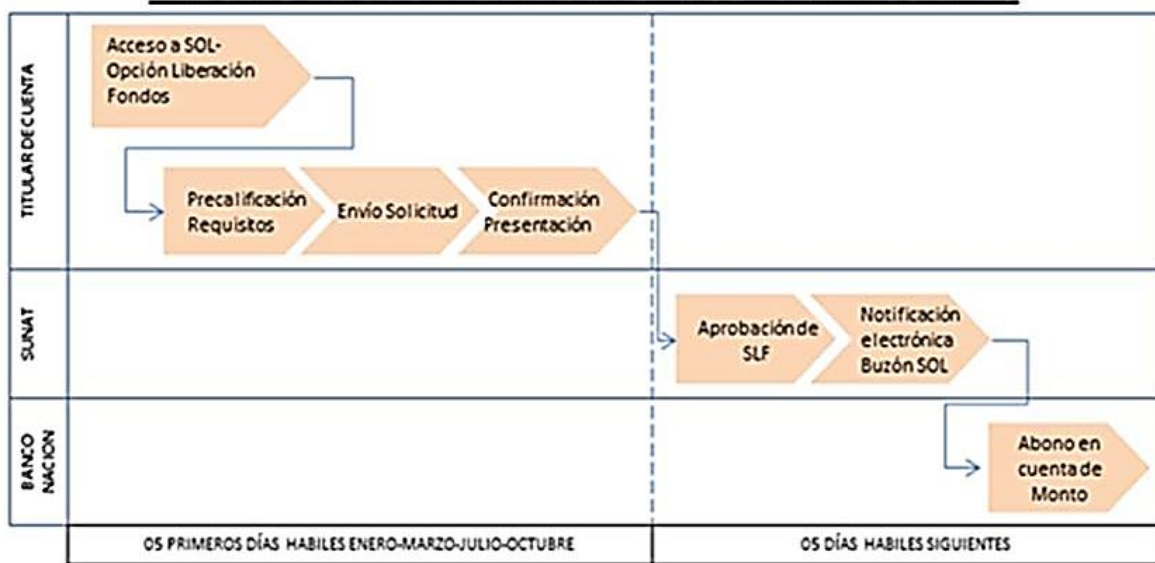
TITULAR DE CUENTA

Acceso a SOL- Opción Liberación Fondos

Precalificación Requisitos

Envío Solicitud

Confirmación Presentación

SUNAT

Aprobación de SLF

Notificación electrónica Buzón SOL

BANCO NACION

Abono en cuenta de Monto

05 PRIMEROS DÍAS HABILES ENERO-MARZO-JULIO-OCTUBRE

05 DÍAS HABILES SIGUIENTES